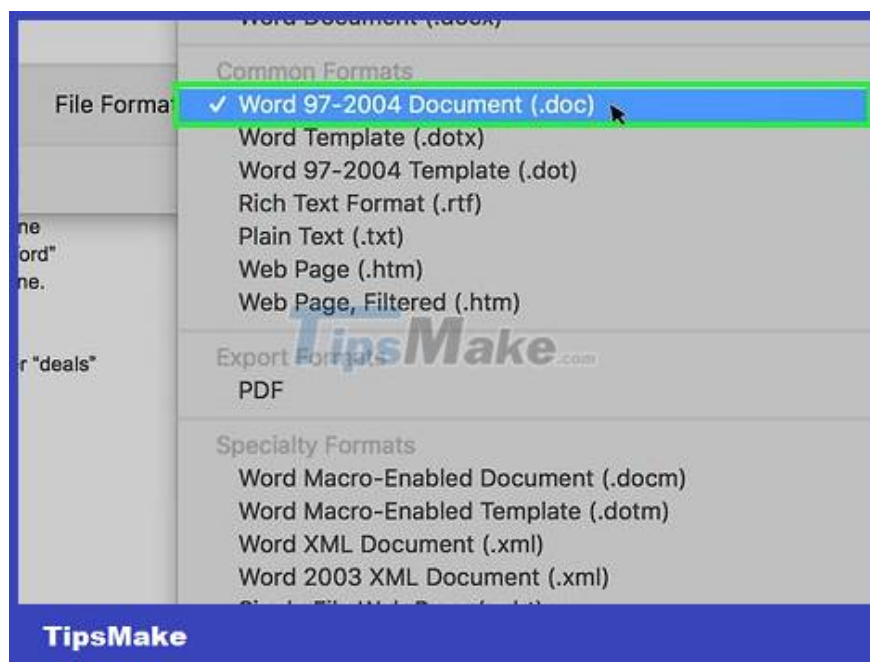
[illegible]

Common Formats

File Format

✓ Word 97-2004 Document (.doc)
Word Template (.dotx)
Word 97-2004 Template (.dot)
Rich Text Format (.rtf)
Plain Text (.txt)
Web Page (.htm)
Web Page, Filtered (.htm)

ne
ord"
ne.

r "deals"

TipsMake.com

Export Formats
PDF

Specialty Formats
Word Macro-Enabled Document (.docm)
Word Macro-Enabled Template (.dotm)
Word XML Document (.xml)
Word 2003 XML Document (.xml)
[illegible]

TipsMake